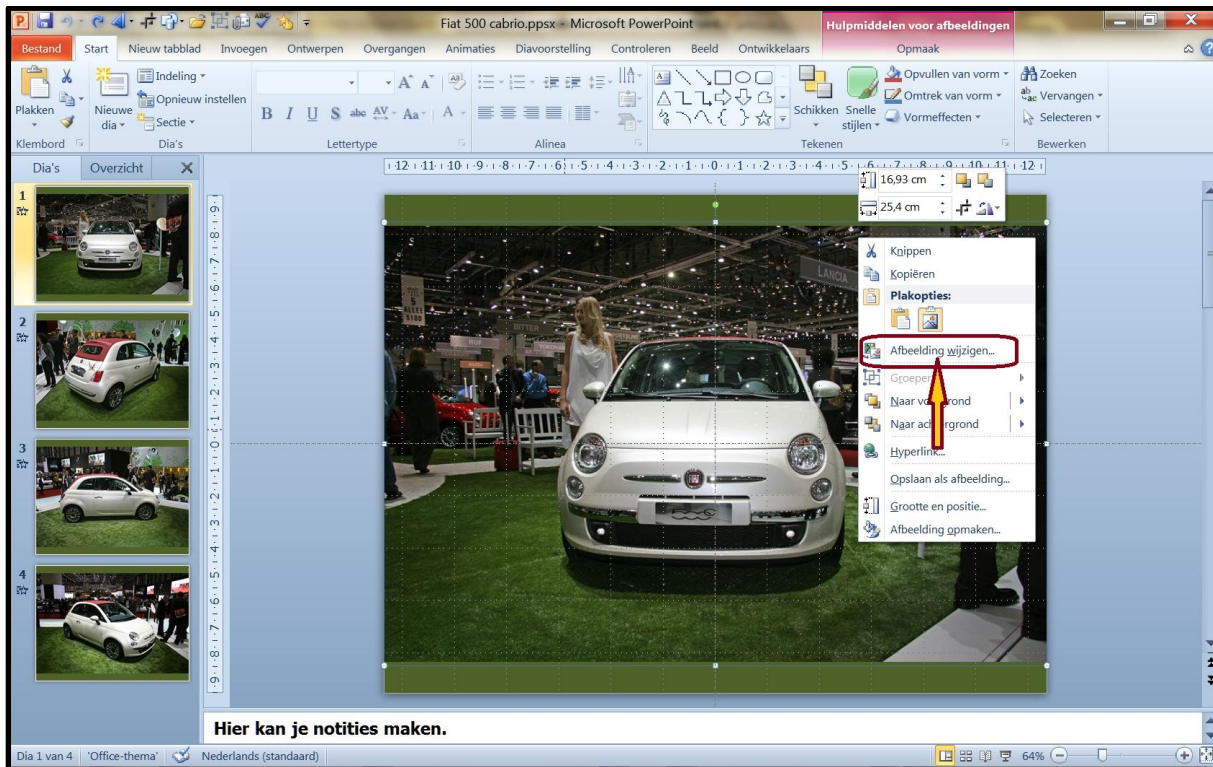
Fiat 500 cabrio.ppsx - Microsoft PowerPoint
Hulpmiddelen voor afbeeldingen

Bestand
Start
Nieuw tabblad
Invoegen
Ontwerpen
Overgangen
Animaties
Diavoorstelling
Controleren
Beeld
Ontwikkelaars
Opmaak

Plakken
Nieuwe dia
Indeling
Opnieuw instellen
Sectie
Klembord
Dia's
Lettertype
Alinea
Schikken
Snelle stijlen
Opvullen van vorm
Omtrek van vorm
Vormeffecten
Tekenen
Zoeken
Vervangen
Selecteren
Bewerken

Dia's
Overzicht

1
2
3
4

16,93 cm
25,4 cm

Knippen
Kopiëren
Plakopties:
Afbeelding wijzigen...
Groeperen
Naar voorgrond
Naar achtergrond
Hyperlink...
Opslaan als afbeelding...
Grootte en positie...
Afbeelding opmaken...

Hier kan je notities maken.

Dia 1 van 4
"Office-thema"
Nederlands (standaard)
64%